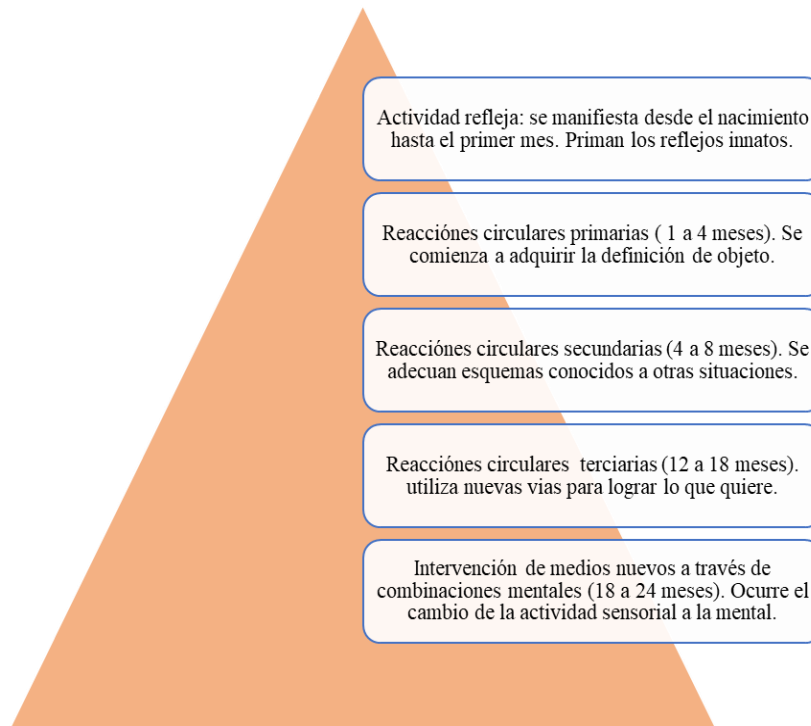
Actividad refleja: se manifiesta desde el nacimiento hasta el primer mes. Priman los reflejos innatos.

Reacciónes circulares primarias ( 1 a 4 meses). Se comienza a adquirir la definición de objeto.

Reacciónes circulares secundarias (4 a 8 meses). Se adecuan esquemas conocidos a otras situaciones.

Reacciónes circulares terciarias (12 a 18 meses). utiliza nuevas vias para lograr lo que quiere.

Intervención de medios nuevos a través de combinaciones mentales (18 a 24 meses). Ocurre el cambio de la actividad sensorial a la mental.